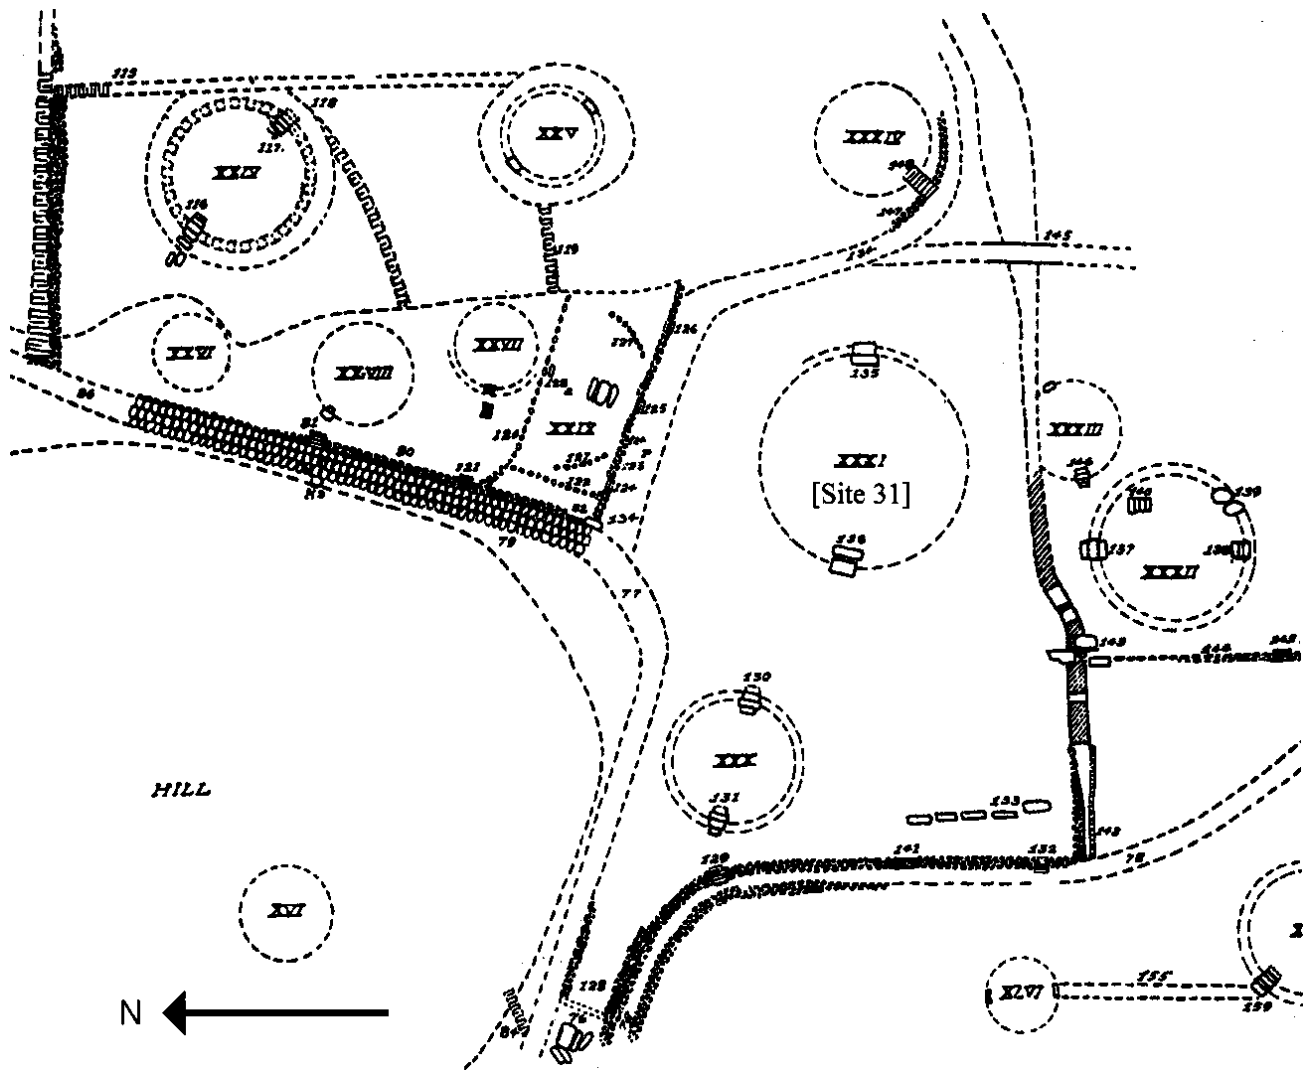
113
118
XXIV
117
116
XXV
119
XXXIV
140
140
136
145
XXVI
XLVIII
XXVII
127
126
86
82
83
80
121
XXIX
124
125
123
122
85
134
79
135
XXXI
[Site 31]
136
XXXIII
146
139
XXXII
137
138
77
143
148
142
130
XXX
131
153
HILL
129
141
132
78
XVI
XLVI
155
139
128
76
84
N